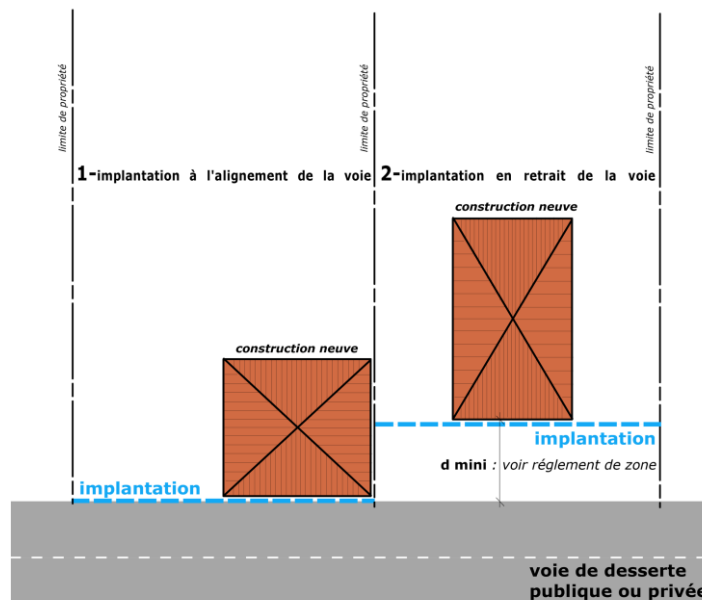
limite de propriété

limite de propriété

limite de propriété

1-implantation à l'alignement de la voie

2-implantation en retrait de la voie

construction neuve

construction neuve

implantation

implantation

d mini : voir réglement de zone

voie de desserte
publique ou privé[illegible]